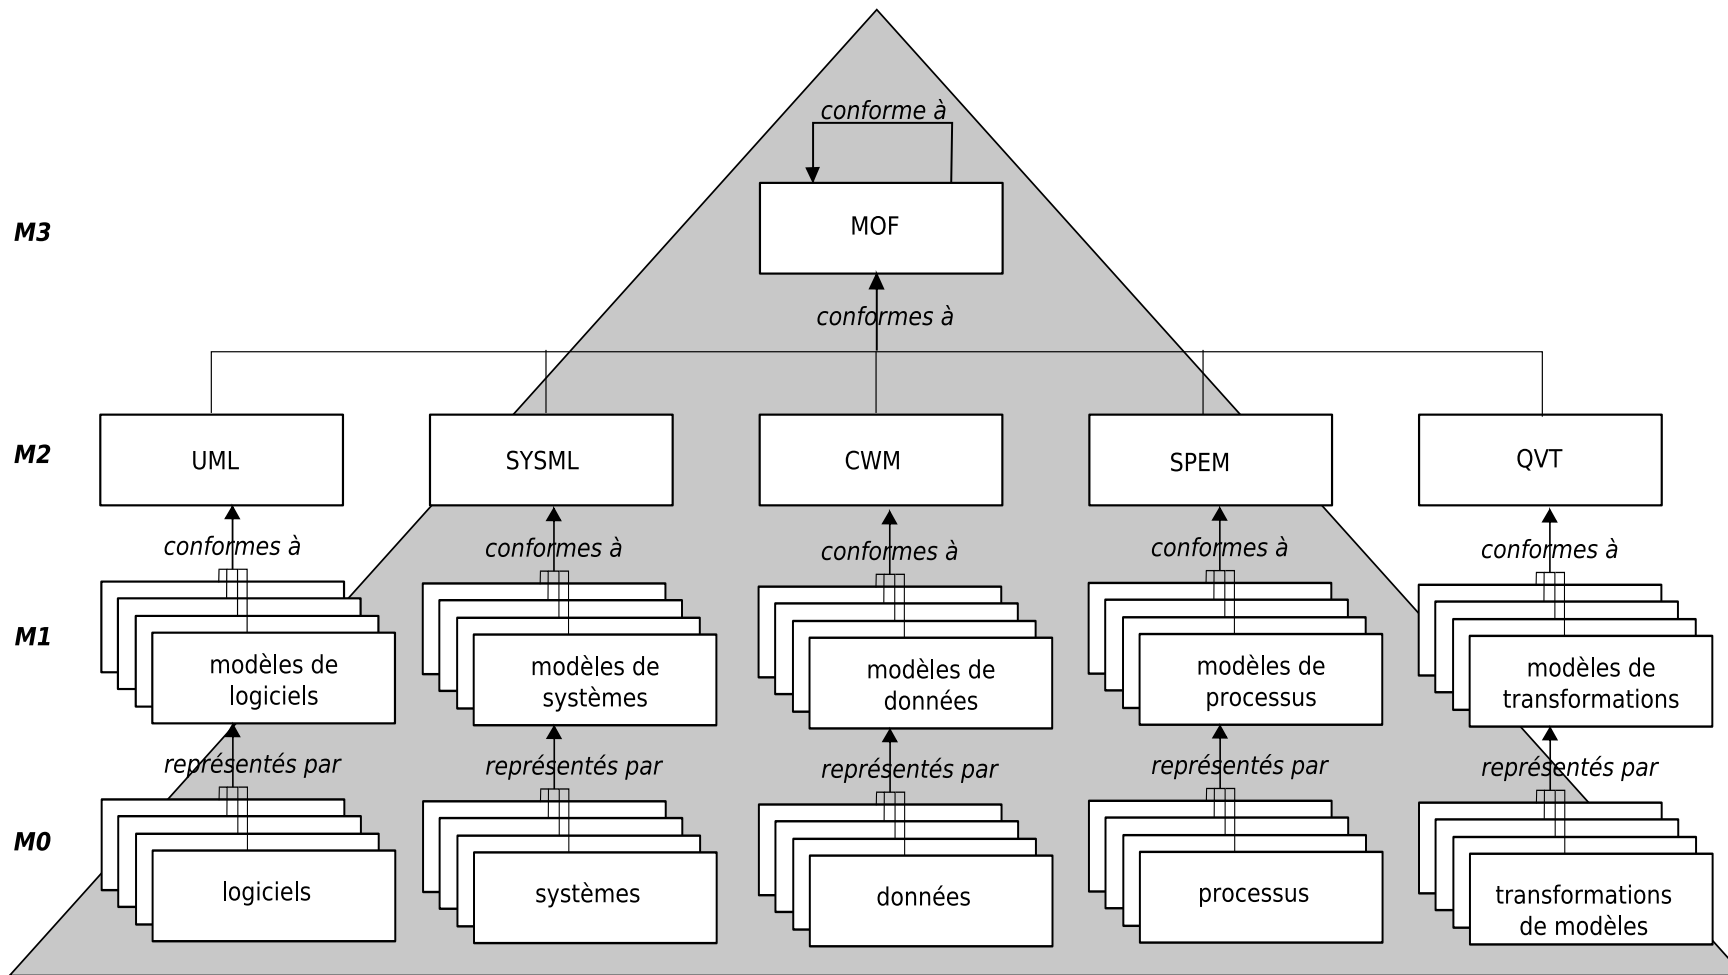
conforme à

M3

MOF

conformes à

M2

UML

SYSML

CWM

SPEM

QVT

conformes à

conformes à

conformes à

conformes à

conformes à

M1

modèles de logiciels

modèles de systèmes

modèles de données

modèles de processus

modèles de transformations

représentés par

représentés par

représentés par

représentés par

représentés par

M0

logiciels

systèmes

données

processus

transformations de modèles